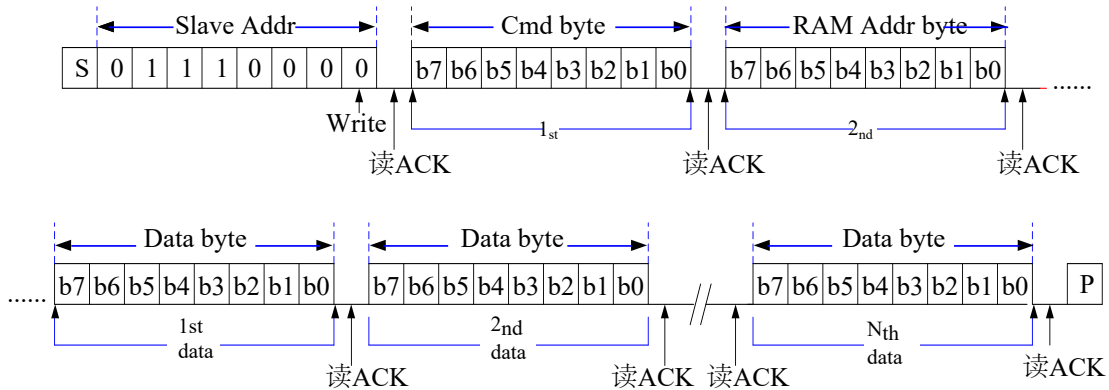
Slave Addr
Cmd byte
RAM Addr byte

| S | 0 | 1 | 1 | 1 | 0 | 0 | 0 | 0 |
|---|---|---|---|---|---|---|---|---|

| b7 | b6 | b5 | b4 | b3 | b2 | b1 | b0 |
|---|---|---|---|---|---|---|---|

| b7 | b6 | b5 | b4 | b3 | b2 | b1 | b0 |
|---|---|---|---|---|---|---|---|

......

Write
读ACK
$1_{st}$
读ACK
$2_{nd}$
读ACK

Data byte
Data byte
Data byte

......

| b7 | b6 | b5 | b4 | b3 | b2 | b1 | b0 |
|---|---|---|---|---|---|---|---|

| b7 | b6 | b5 | b4 | b3 | b2 | b1 | b0 |
|---|---|---|---|---|---|---|---|

| b7 | b6 | b5 | b4 | b3 | b2 | b1 | b0 |
|---|---|---|---|---|---|---|---|

P

1st
data
读ACK
$2_{nd}$
data
读ACK
读ACK
$N_{th}$
data
读ACK